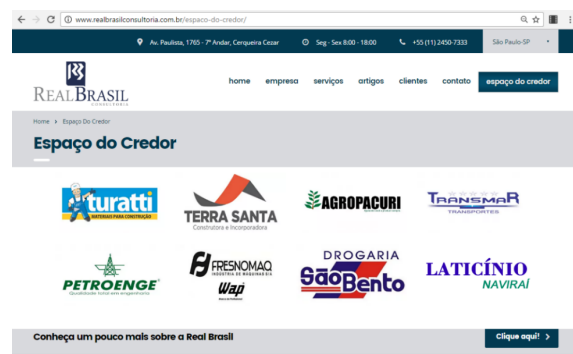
www.realbrasilconsultoria.com.br/espaco-do-credor/

Av. Paulista, 1765 - 7º Andar, Cerqueira Cezar
Seg - Sex 8:00 - 18:00
+55 (11) 2450-7333
São Paulo-SP

RB
REAL BRASIL
CONSULTORIA

home
empresa
serviços
artigos
clientes
contato
espaço do credor

Home > Espaço Do Credor

Espaço do Credor

turatti
MATERIAIS PARA CONSTRUÇÃO

TERRA SANTA
Construtora e Incorporadora

AGROPACURI

TRANSMAR
TRANSPORTES

PETROENGE
Qualidade total em engenharia

FRESNOMAQ
INDÚSTRIA DE MAQUINARIA

WAP

DROGARIA
São Bento

LATICÍNIO
NAVIRAÍ

Conheça um pouco mais sobre a Real Brasil

Clique aqui!